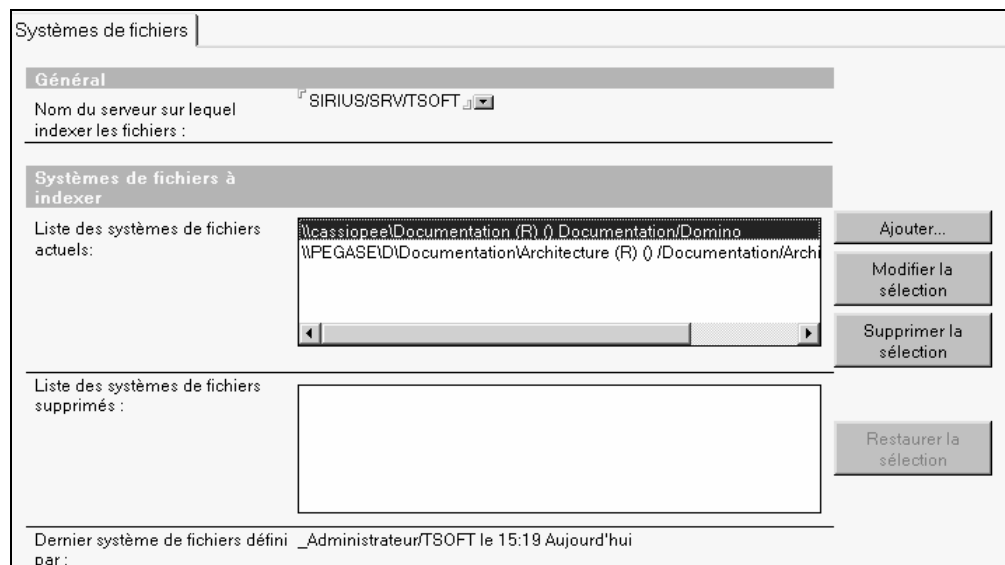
Systèmes de fichiers

Général

Nom du serveur sur lequel indexer les fichiers :

SIRIUS/SRV/TSOFT

Systèmes de fichiers à indexer

Liste des systèmes de fichiers actuels:

\\cassiopee\Documentation (R) () Documentation/Domino
\\PEGASE\D\Documentation\Architecture (R) () /Documentation/Archi

Ajouter...

Modifier la sélection

Supprimer la sélection

Liste des systèmes de fichiers supprimés :

Restaurer la sélection

Dernier système de fichiers défini par :

_Administrateur/TSOFT le 15:19 Aujourd'hui